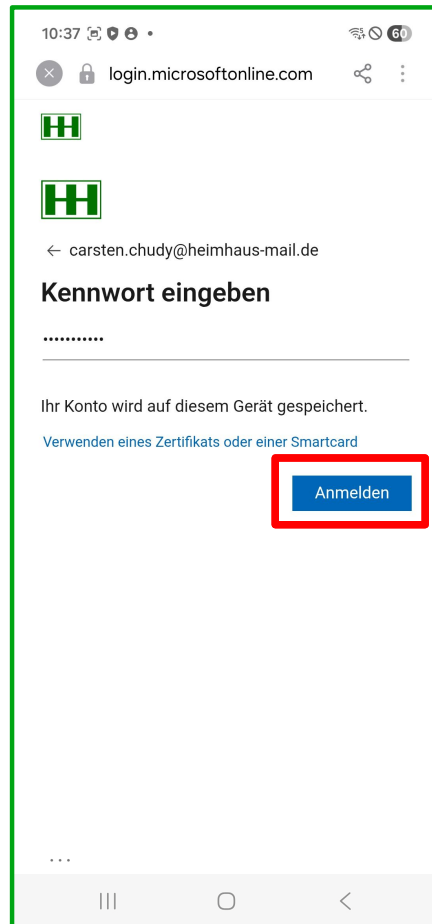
10:37 • 60

login.microsoftonline.com

HH

HH

← carsten.chudy@heimhaus-mail.de

Kennwort eingeben

•••••••••••

Ihr Konto wird auf diesem Gerät gespeichert.

Verwenden eines Zertifikats oder einer Smartcard

Anmelden

...